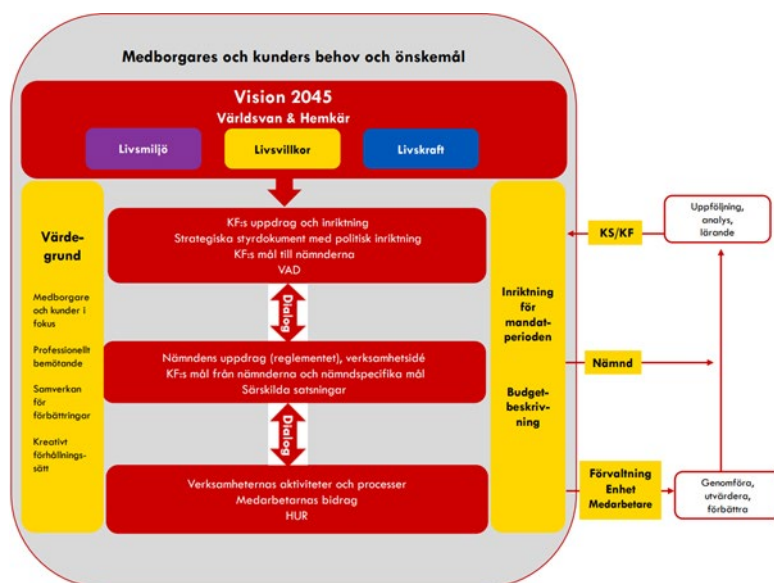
Medborgares och kunders behov och önskemål

Vision 2045
Världsvan & Hemkär

Livsmiljö

Livsvillkor

Livskraft

Värdegrund

Medborgare och kunder i fokus

Professionellt bemötande

Samverkan för förbättringar

Kreativt förhållningssätt

KF:s uppdrag och inriktning
Strategiska styrdokument med politisk inriktning
KF:s mål till nämnderna
VAD

Dialog

Nämndens uppdrag (reglementet), verksamhetsidé
KF:s mål från nämnderna och nämndspecifika mål
Särskilda satsningar

Dialog

Verksamheternas aktiviteter och processer
Medarbetarnas bidrag
HUR

Inriktning för mandatperioden

Budgetbeskrivning

KS/KF

Uppföljning, analys, lärande

Nämnd

Förvaltning
Enhet
Medarbetare

Genomföra, utvärdera, förbättra